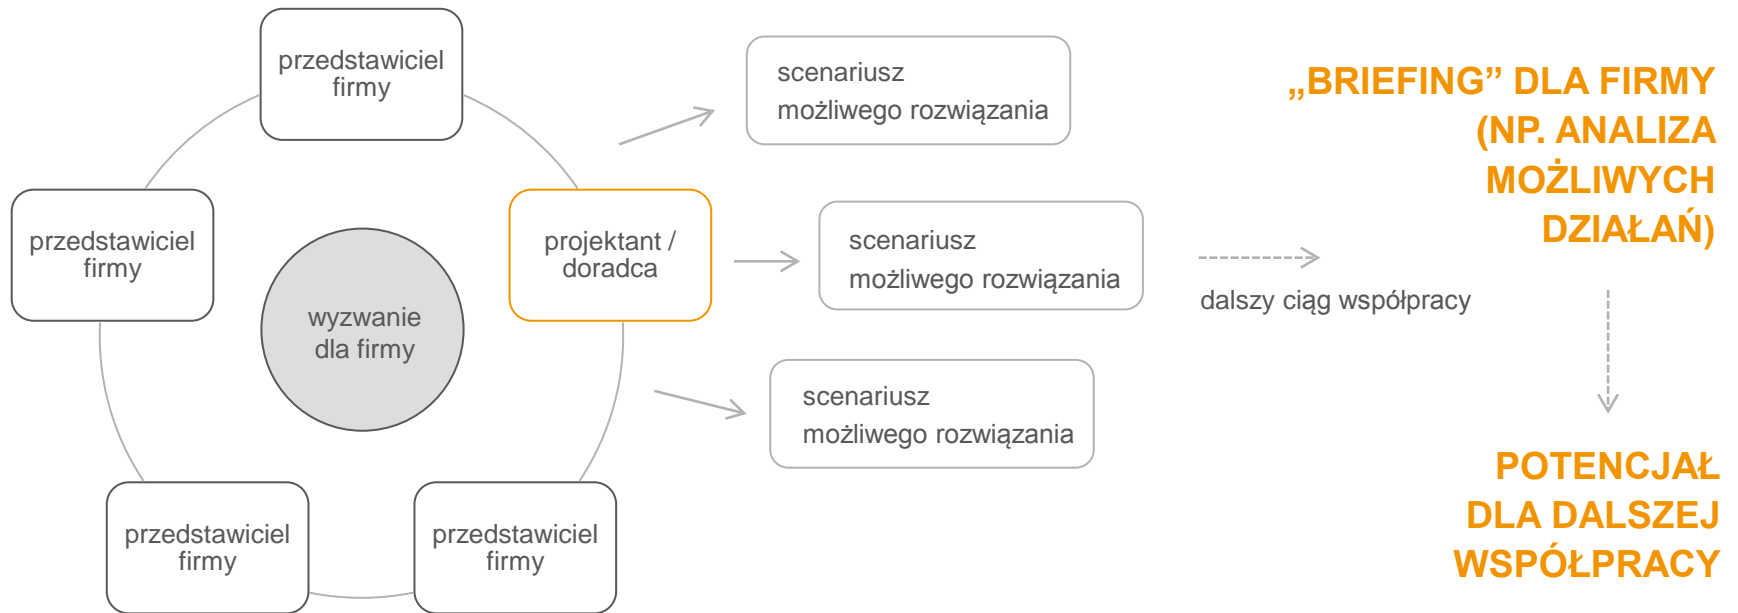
przedstawiciel firmy

przedstawiciel firmy

wyzwanie dla firmy

projektant / doradca

przedstawiciel firmy

przedstawiciel firmy

scenariusz możliwego rozwiązania

scenariusz możliwego rozwiązania

scenariusz możliwego rozwiązania

dalszy ciąg współpracy

„BRIEFING” DLA FIRMY (NP. ANALIZA MOŻLIWYCH DZIAŁAŃ)

POTENCJAŁ DLA DALSZEJ WSPÓŁPRACY